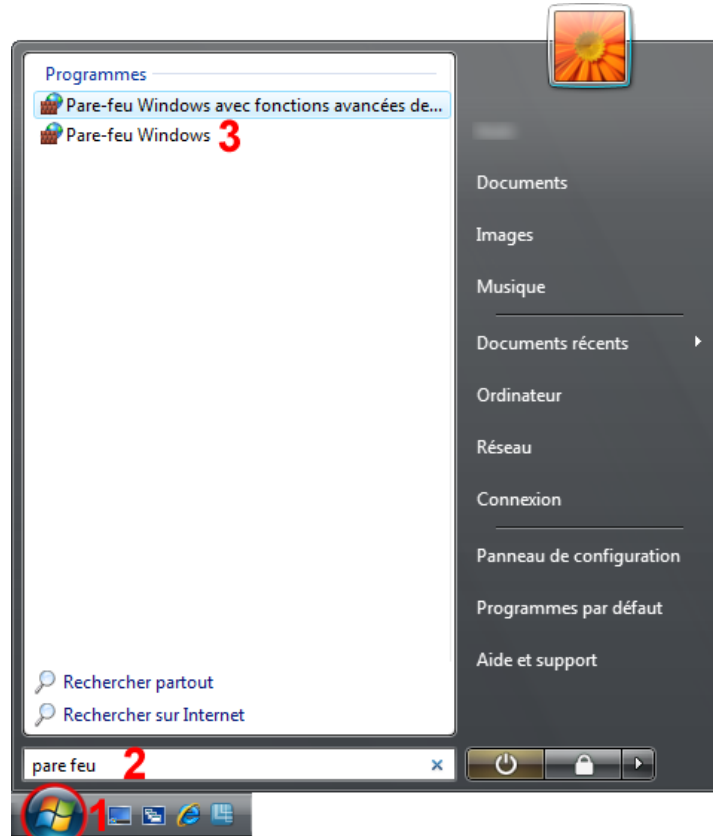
Programmes
Pare-feu Windows avec fonctions avancées de...
Pare-feu Windows 3

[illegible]
Documents
Images
Musique
Documents récents
Ordinateur
Réseau
Connexion
Panneau de configuration
Programmes par défaut
Aide et support

Rechercher partout
Rechercher sur Internet

pare feu 2
1